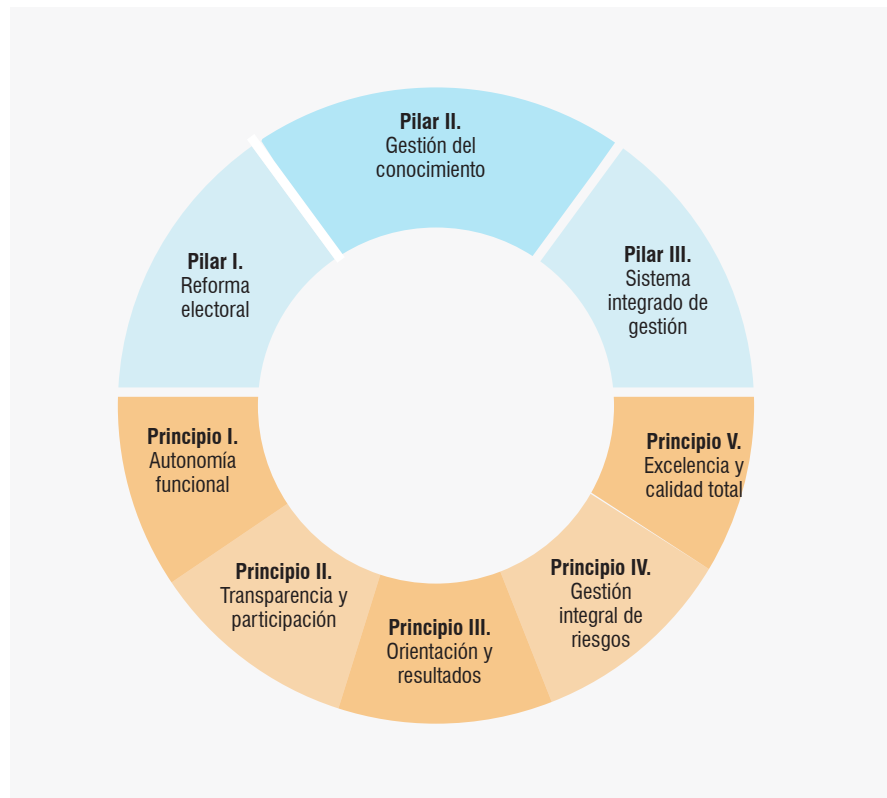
Pilar II.
Gestión del conocimiento

Pilar I.
Reforma electoral

Pilar III.
Sistema integrado de gestión

Principio I.
Autonomía funcional

Principio V.
Excelencia y calidad total

Principio II.
Transparencia y participación

Principio III.
Orientación y resultados

Principio IV.
Gestión integral de riesgos